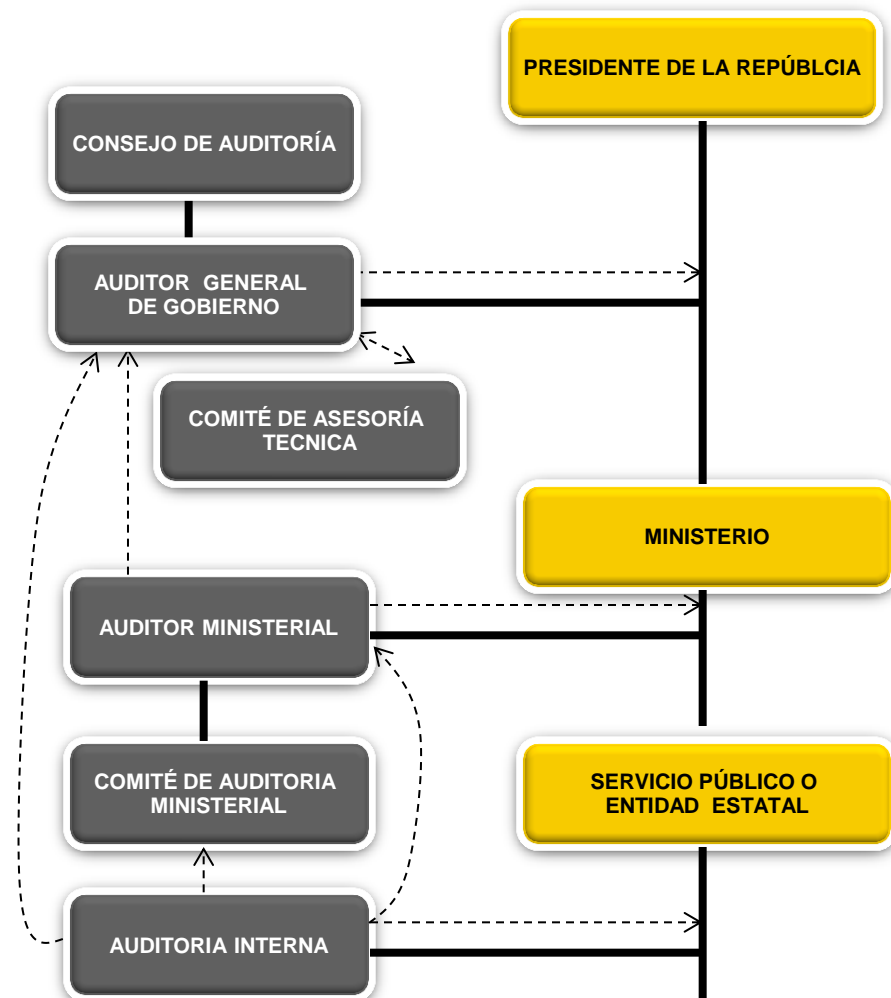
PRESIDENTE DE LA REPÚBLCIA

CONSEJO DE AUDITORÍA

AUDITOR GENERAL DE GOBIERNO

COMITÉ DE ASESORÍA TECNICA

MINISTERIO

AUDITOR MINISTERIAL

COMITÉ DE AUDITORIA MINISTERIAL

SERVICIO PÚBLICO O ENTIDAD ESTATAL

AUDITORIA INTERNA